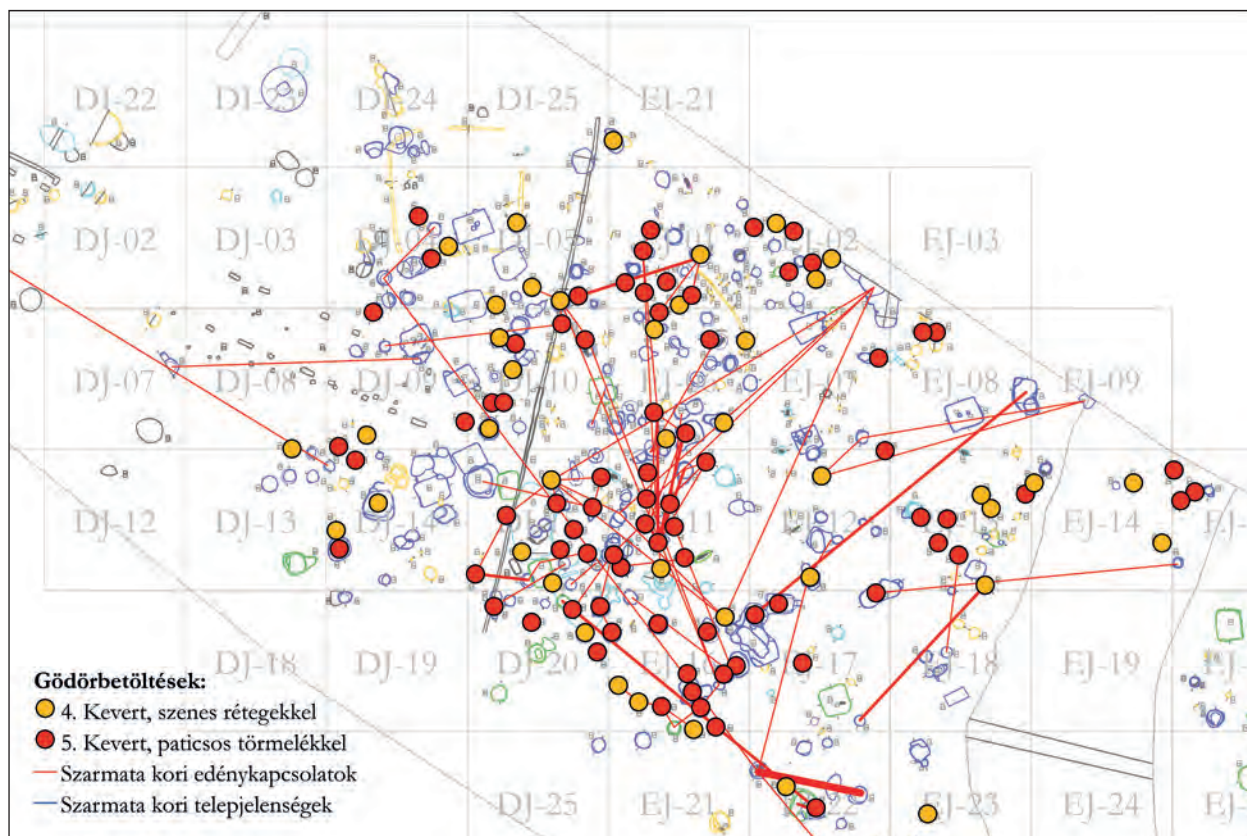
DJ-22
DJ-23
DJ-24
DJ-25
EJ-21
DJ-02
DJ-03
DJ-0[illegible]
DJ-05
EJ-01
EJ-02
EJ-03
DJ-07
DJ-08
DJ-09
DJ-10
EJ-0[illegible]
EJ-07
EJ-08
EJ-09
DJ-12
DJ-13
DJ-14
DJ-1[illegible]
EJ-11
EJ-12
EJ-1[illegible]
EJ-14
EJ-1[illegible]
DJ-18
DJ-19
DJ-20
EJ-1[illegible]
EJ-17
EJ-18
EJ-19
EJ-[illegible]
DJ-25
EJ-21
EJ-2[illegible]
EJ-23
EJ-24
EJ-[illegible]

Gödörbetöltések:
4. Kevert, szenes rétegekkel
5. Kevert, paticsos törmelékkel
Szarmata kori edénykapcsolatok
Szarmata kori telepjelenségek